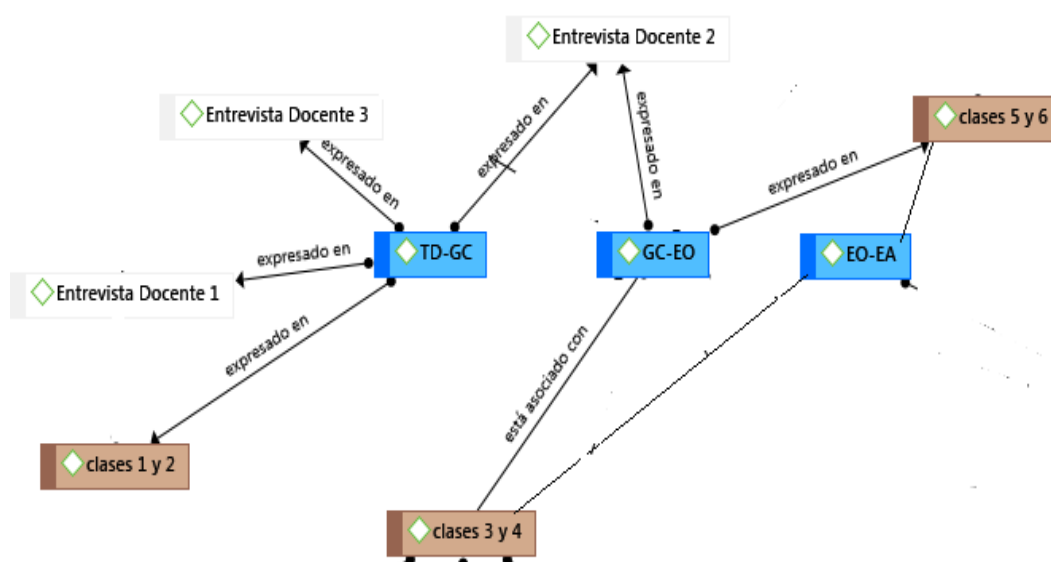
Entrevista Docente 2

Entrevista Docente 3

clases 5 y 6

expresado en

expresado en

expresado en

expresado en

TD-GC

GC-EO

EO-EA

expresado en

Entrevista Docente 1

expresado en

está asociado con

clases 1 y 2

clases 3 y 4